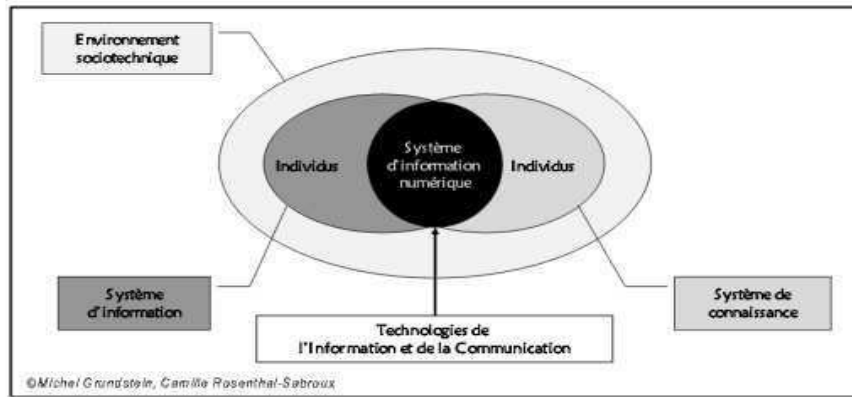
Environnement sociotechnique

Individus

Système d'information numérique

Individus

Système d'information

Technologies de l'Information et de la Communication

Système de connaissance

©Michel Grundstein, Camille Rosenthal-Sabroux